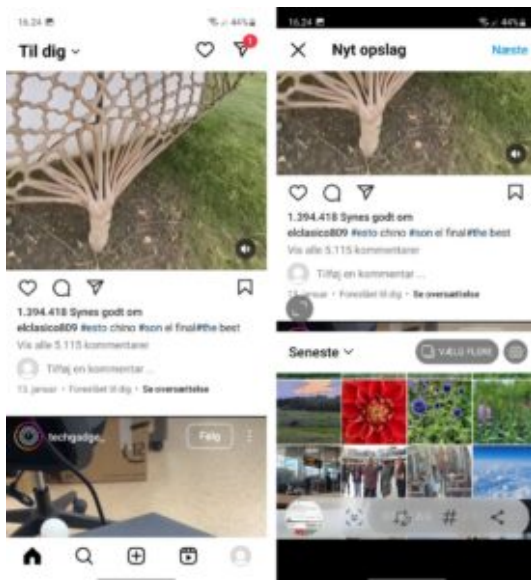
16.24

44%

Til dig

1

1.394.418 Synes godt om

elclasico809 #esto chino #son el final#the best

Vis alle 5.115 kommentarer

Tilføj en kommentar ...

13. januar · Foreslået til dig · Se oversættelse

techgadge...

Følg

16.24

44%

Nyt opslag

Næste

1.394.418 Synes godt om

elclasico809 #esto chino #son el final#the best

Vis alle 5.115 kommentarer

Tilføj en kommentar ...

13. januar · Foreslået til dig · Se oversættelse

Seneste

VÆLG FLERE